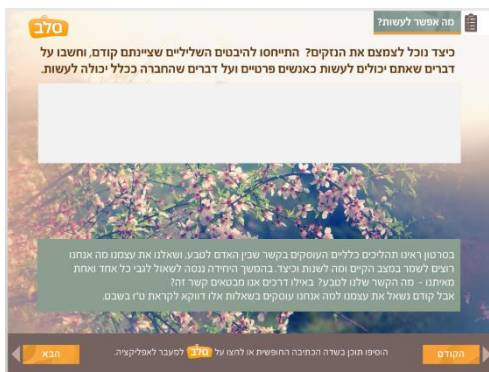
מה אפשר לעשות?

סלב

כיצד נוכל לצמצם את הנזקים? התייחסו להיבטים השליליים שציינתם קודם, וחשבו על דברים שאתם יכולים לעשות כאנשים פרטיים ועל דברים שהחברה כללי יכולה לעשות.

בסרטון ראינו תהליכים כלליים העוסקים בקשר שבין האדם לטבע, ושאלנו את עצמנו מה אנחנו רוצים לשמר במצב הקיים ומה לשנות וכיצד. בהמשך היחידה ננסה לשאול לגבי כל אחד ואחת מאיתנו - מה הקשר שלנו לטבע? באילו דרכים אנו מבטאים קשר זה?
אבל קודם נשאל את עצמנו למה אנחנו עוסקים בשאלות אלו דווקא לקראת ט"ו בשבט.

הקודם

הוסיפו תוכן בשדה הכתיבה החופשית או לחצו על סלב למעבר לאפליקציה.

הבא